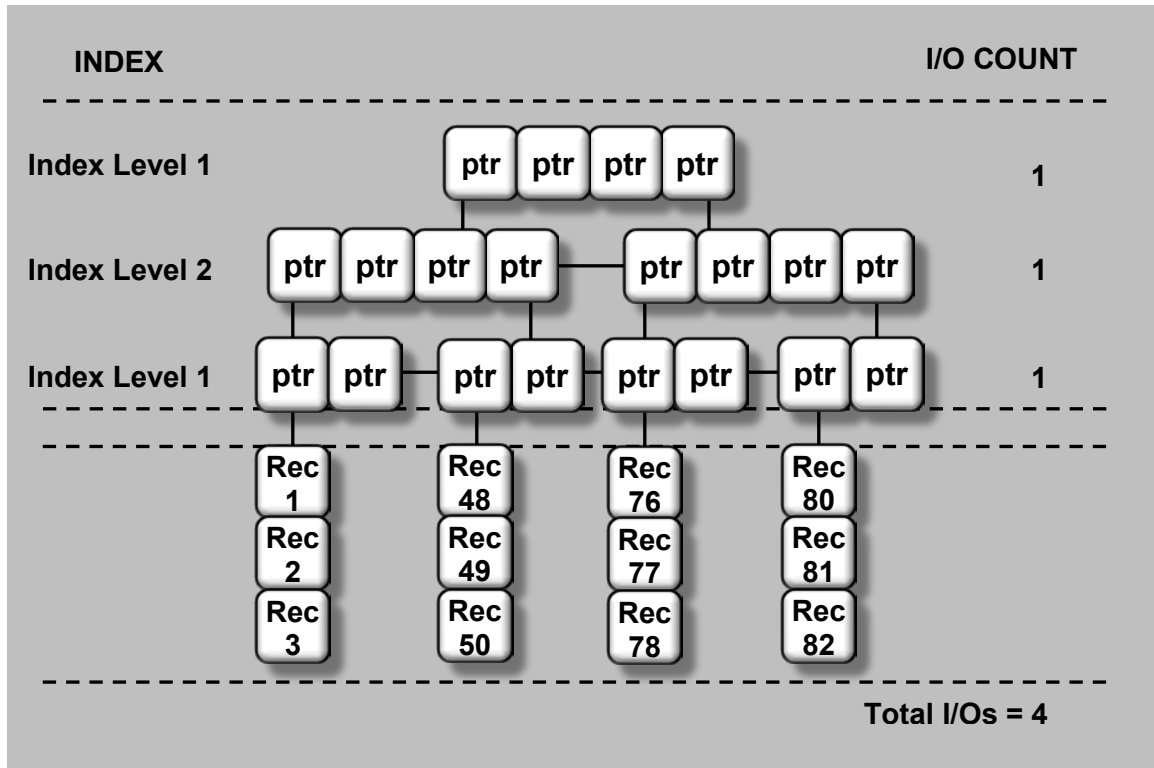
INDEX

I/O COUNT

Index Level 1

ptr ptr ptr ptr

1

Index Level 2

ptr ptr ptr ptr ptr ptr ptr ptr

1

Index Level 1

ptr ptr ptr ptr ptr ptr ptr ptr

1

Rec 1
Rec 2
Rec 3

Rec 48
Rec 49
Rec 50

Rec 76
Rec 77
Rec 78

Rec 80
Rec 81
Rec 82

Total I/Os = 4